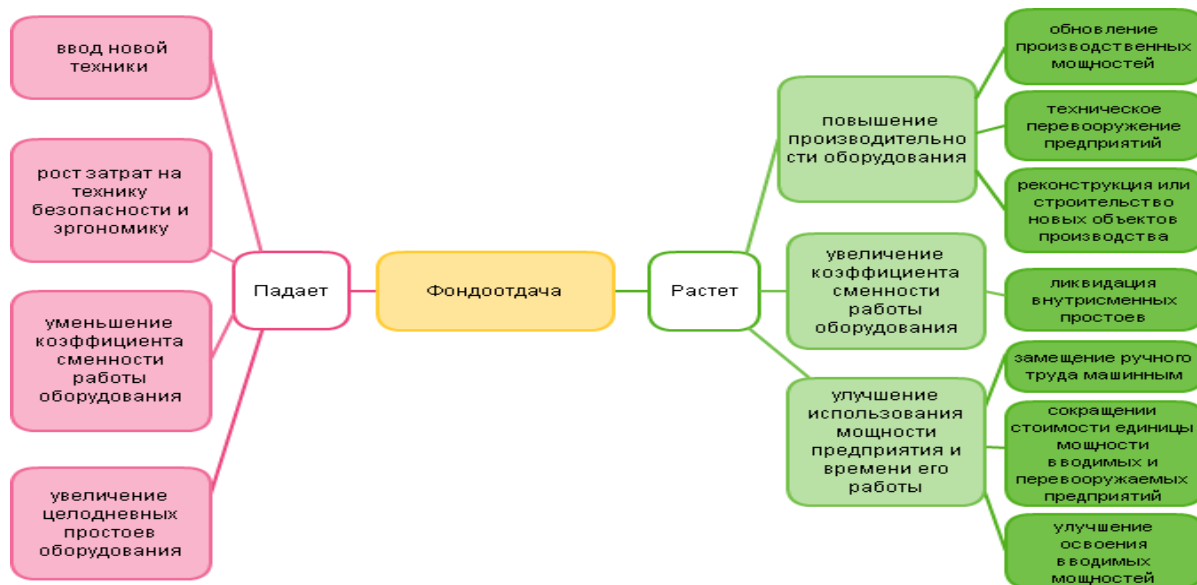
ввод новой техники

рост затрат на технику безопасности и эргономику

уменьшение коэффициента сменности работы оборудования

увеличение целодневных простоев оборудования

Падает

Фондоотдача

Растет

повышение производительности оборудования

обновление производственных мощностей

техническое перевооружение предприятий

реконструкция или строительство новых объектов производства

увеличение коэффициента сменности работы оборудования

ликвидация внутрисменных простоев

улучшение использования мощности предприятия и времени его работы

замещение ручного труда машинным

сокращении стоимости единицы мощности вводимых и перевооружаемых предприятий

улучшение освоения вводимых мощностей